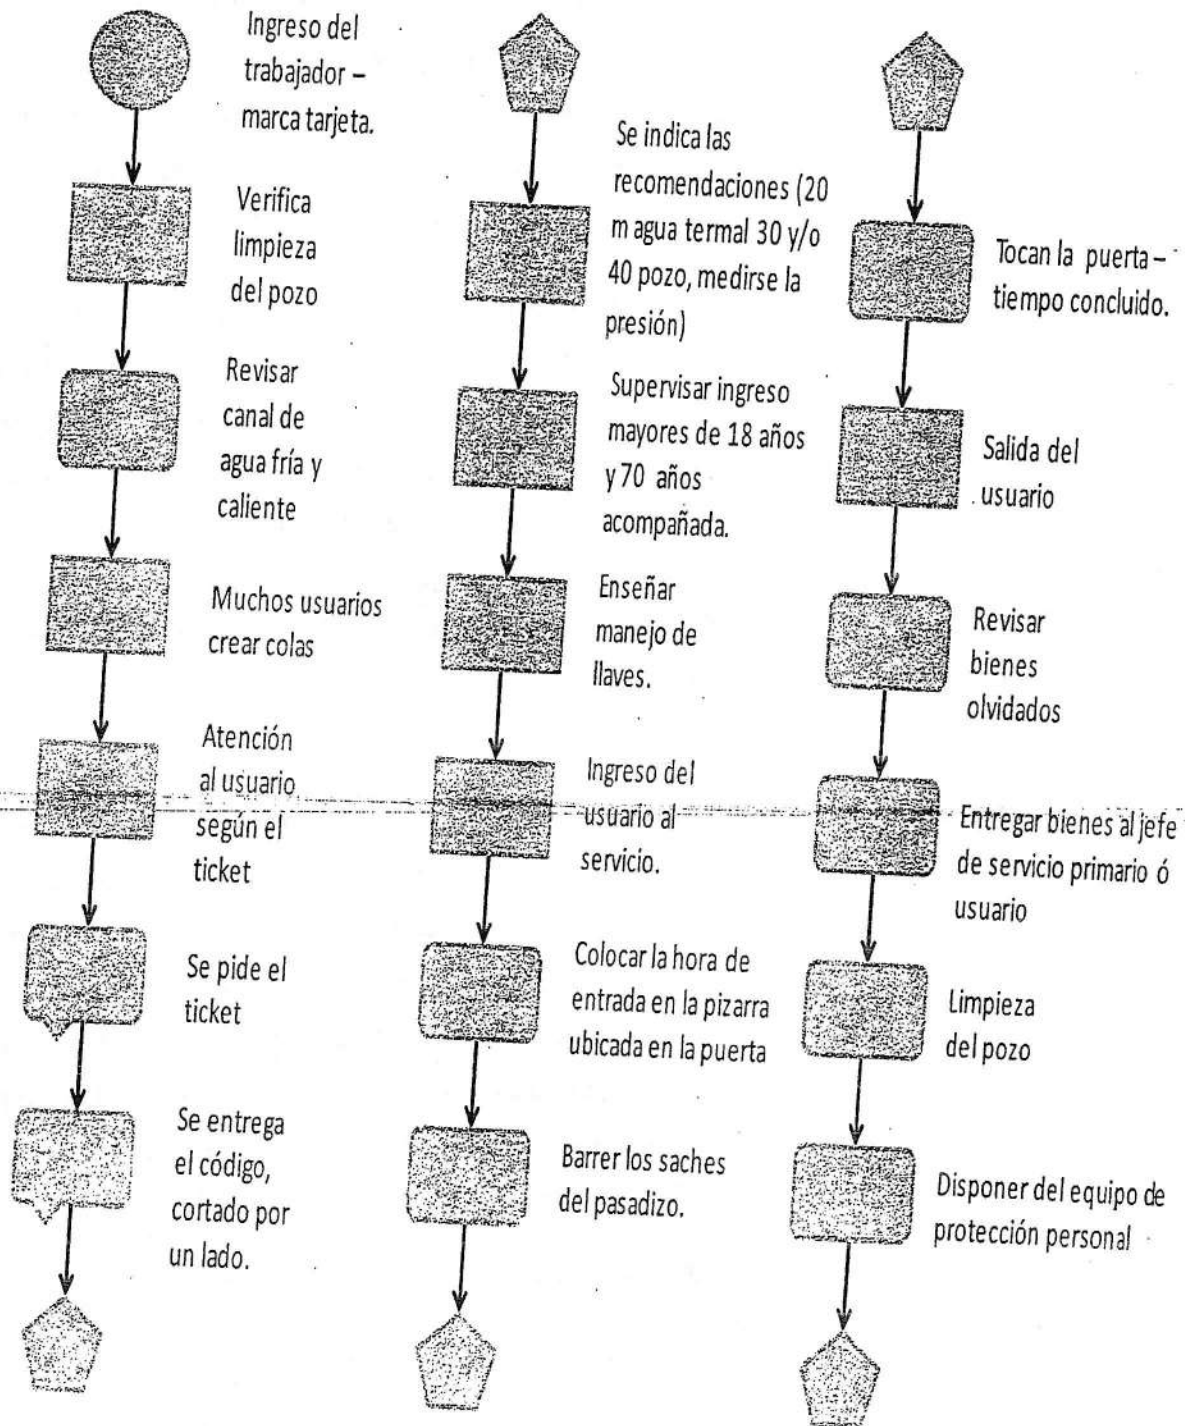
Ingreso del trabajador – marca tarjeta.

Verifica limpieza del pozo

Revisar canal de agua fría y caliente

Muchos usuarios crear colas

Atención al usuario según el ticket

Se pide el ticket

Se entrega el código, cortado por un lado.

Se indica las recomendaciones (20 m agua termal 30 y/o 40 pozo, medirse la presión)

Supervisar ingreso mayores de 18 años y 70 años acompañada.

Enseñar manejo de llaves.

Ingreso del usuario al servicio.

Colocar la hora de entrada en la pizarra ubicada en la puerta

Barrer los saches del pasadizo.

Tocan la puerta – tiempo concluido.

Salida del usuario

Revisar bienes olvidados

Entregar bienes al jefe de servicio primario ó usuario

Limpieza del pozo

Disponer del equipo de protección personal